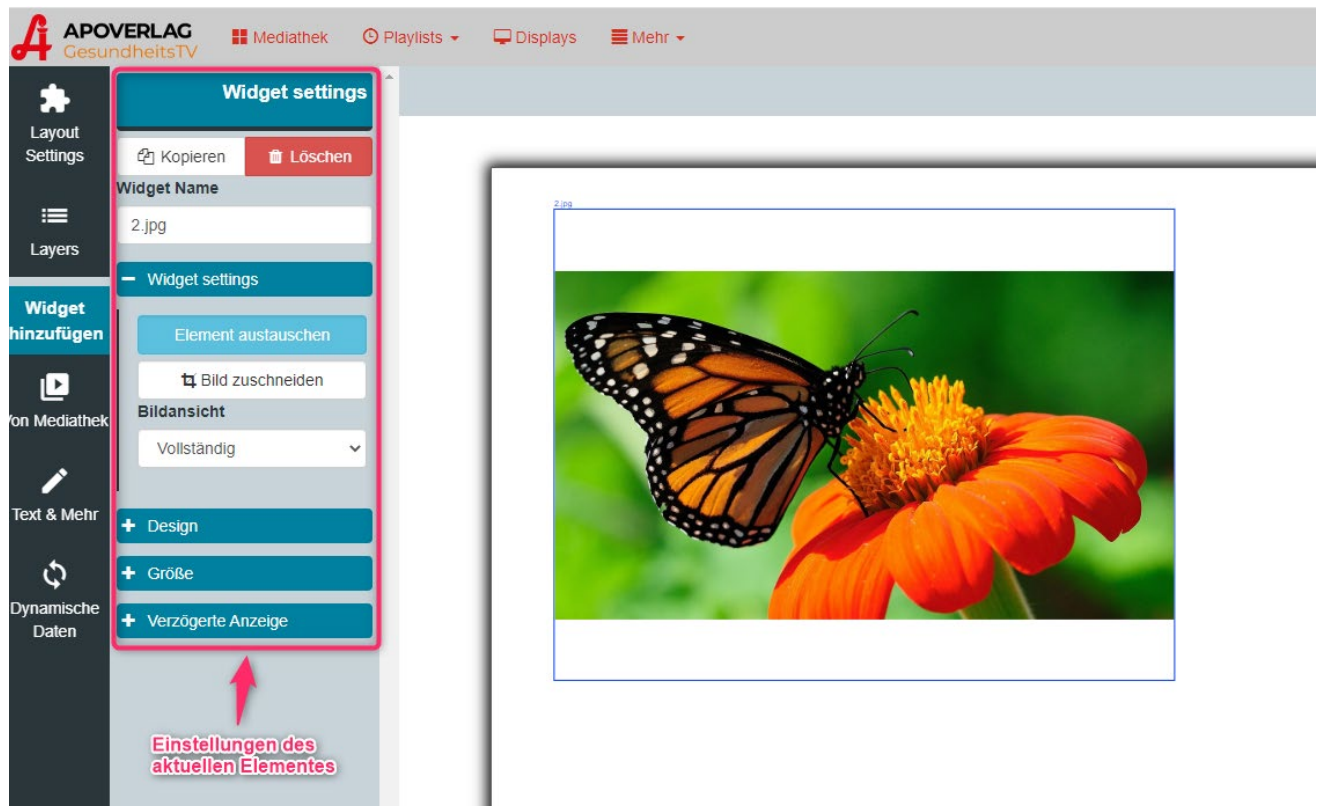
APOVERLAG
GesundheitsTV

Mediathek
Playlists
Displays
Mehr

Layout Settings

Layers

Widget hinzufügen

Von Mediathek

Text & Mehr

Dynamische Daten

Widget settings

Kopieren
Löschen

Widget Name

2.jpg

Widget settings

Element austauschen

Bild zuschneiden

Bildansicht

Vollständig

Design

Größe

Verzögerte Anzeige

Einstellungen des aktuellen Elementes

2.jpg